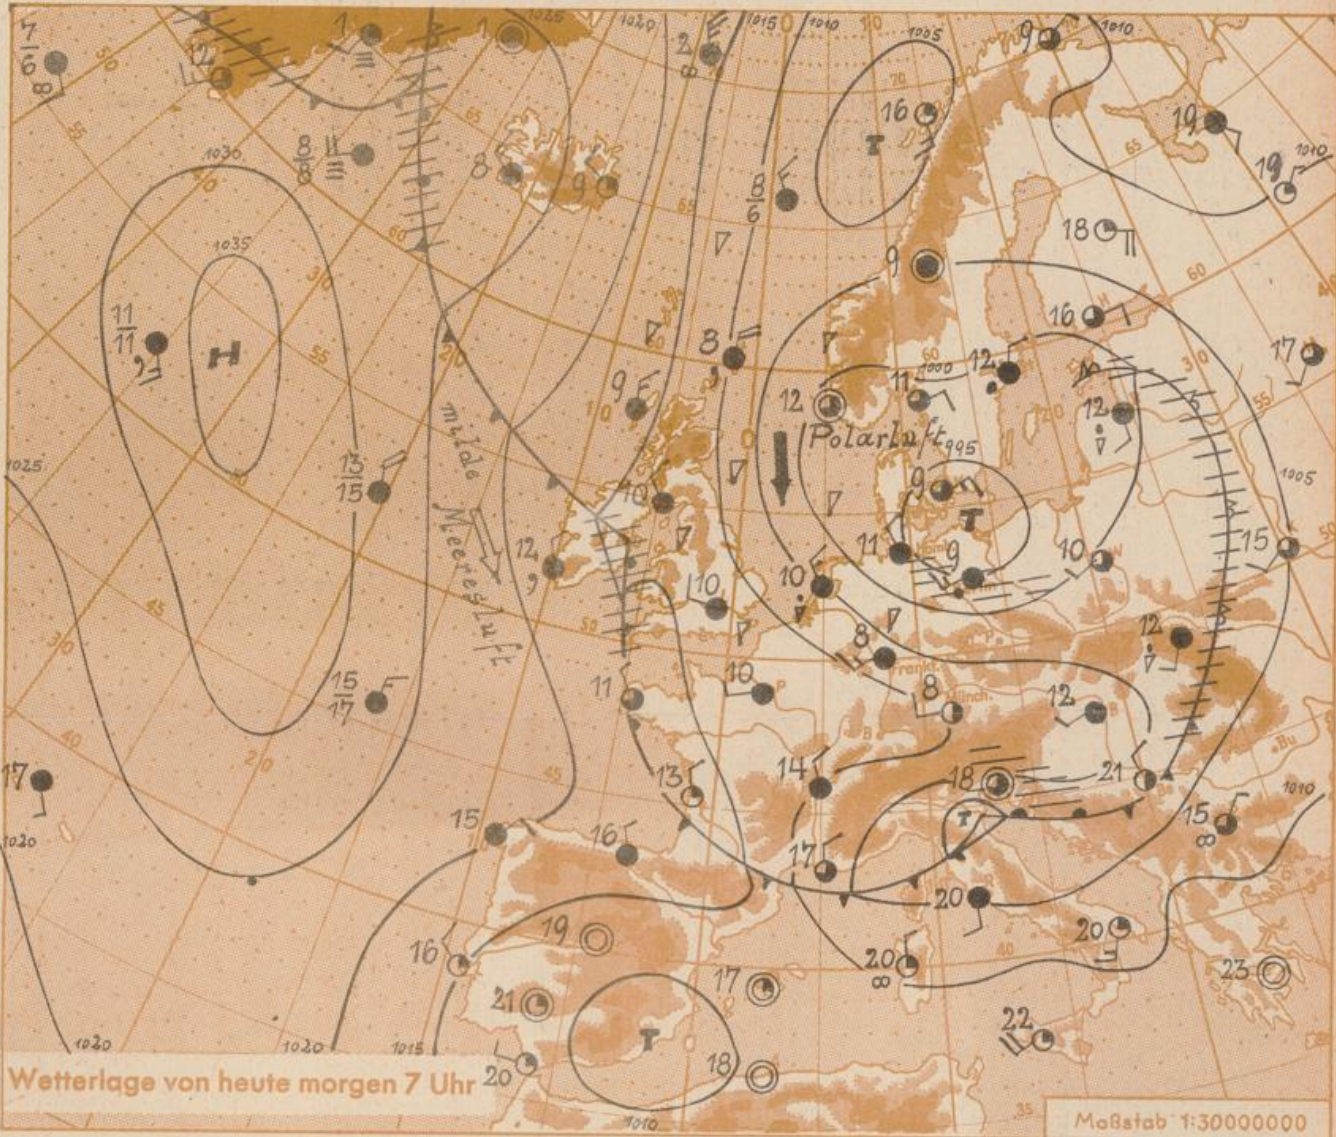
Wetterlage von heute morgen 7 Uhr

Maßstab 1:30000000

Polarluft

milde Meeresluft

H

T

1035
1030
1025
1020
1015
1010
1005
1000
995

$\frac{7}{6}$
12
1
$\frac{8}{8}$
8
9
2
16
9
19
19
18
$\frac{8}{6}$
9
16
17
$\frac{11}{11}$
$\frac{13}{15}$
9
8
12
11
12
12
9
10
11
9
10
12
10
10
8
15
12
8
$\frac{15}{17}$
11
10
12
17
13
14
18
21
15
15
16
17
20
20
19
16
17
21
20
18
23
22